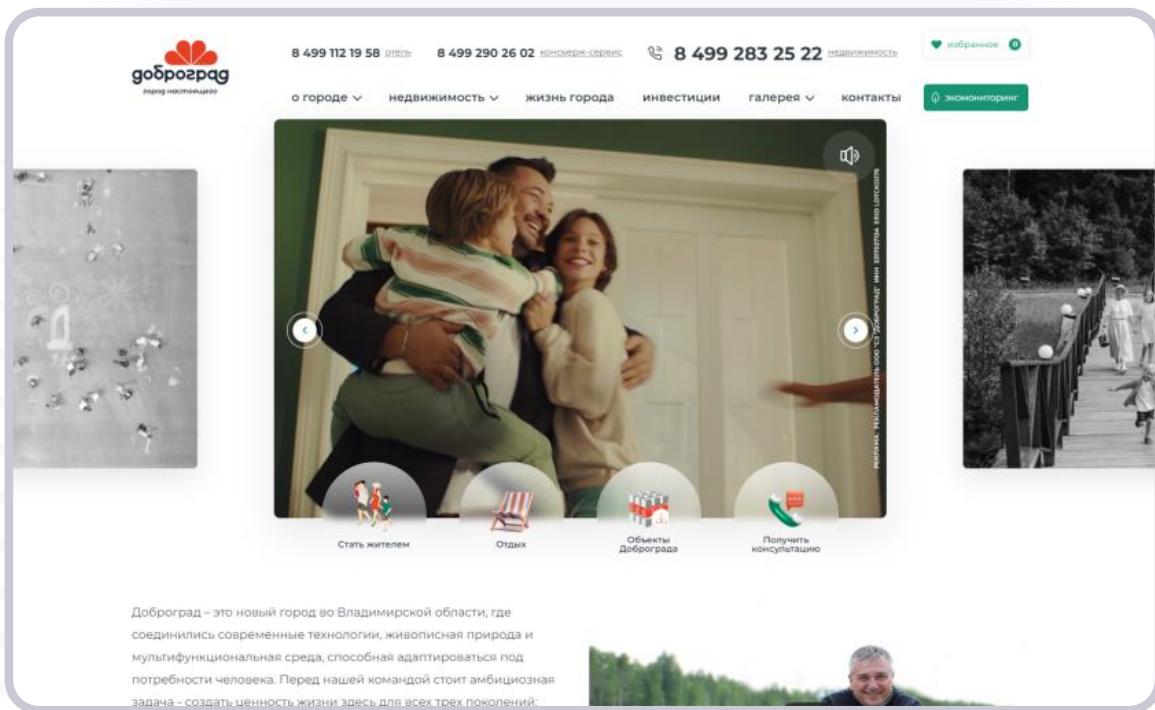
доброград
город настоящего

8 499 112 19 58 отель 8 499 290 26 02 консьерж-сервис 8 499 283 25 22 недвижимость

избранное 0

о городе недвижимость жизнь города инвестиции галерея контакты экомониторинг

РЕКЛАМА. РЕКЛАМОДАТЕЛЬ ООО "СЗ "ДОБРОГРАД" ИНН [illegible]

Стать жителем

Отдых

Объекты Доброграда

Получить консультацию

Доброград – это новый город во Владимирской области, где соединились современные технологии, живописная природа и мультифункциональная среда, способная адаптироваться под потребности человека. Перед нашей командой стоит амбициозная задача - создать ценность жизни здесь для всех трех поколений: